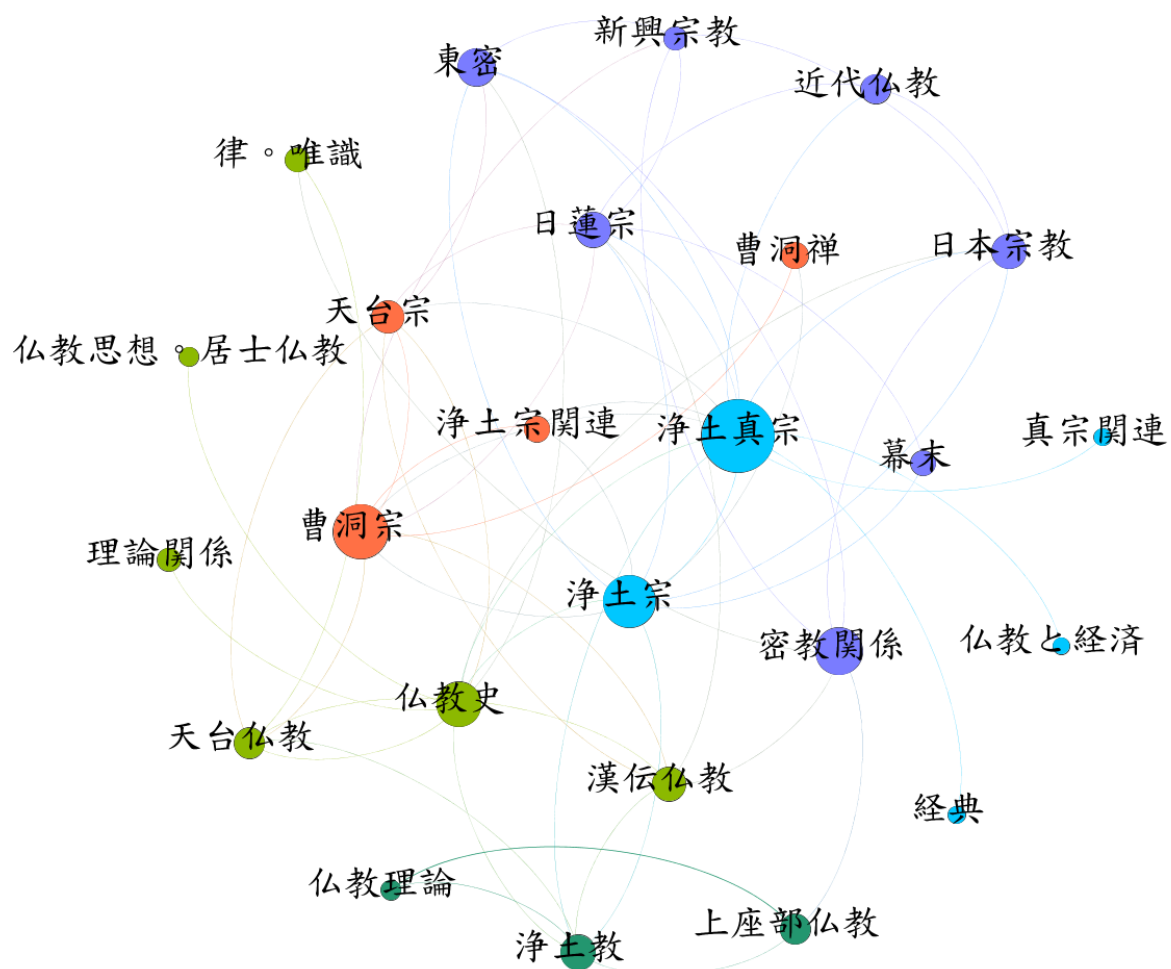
新興宗教
東密
近代仏教
律
唯識
日蓮宗
曹洞禅
日本宗教
天台宗
仏教思想
居士仏教
浄土宗関連
浄土真宗
真宗関連
幕末
曹洞宗
理論関係
浄土宗
仏教と経済
密教関係
仏教史
天台仏教
漢伝仏教
経典
仏教理論
上座部仏教
浄土教